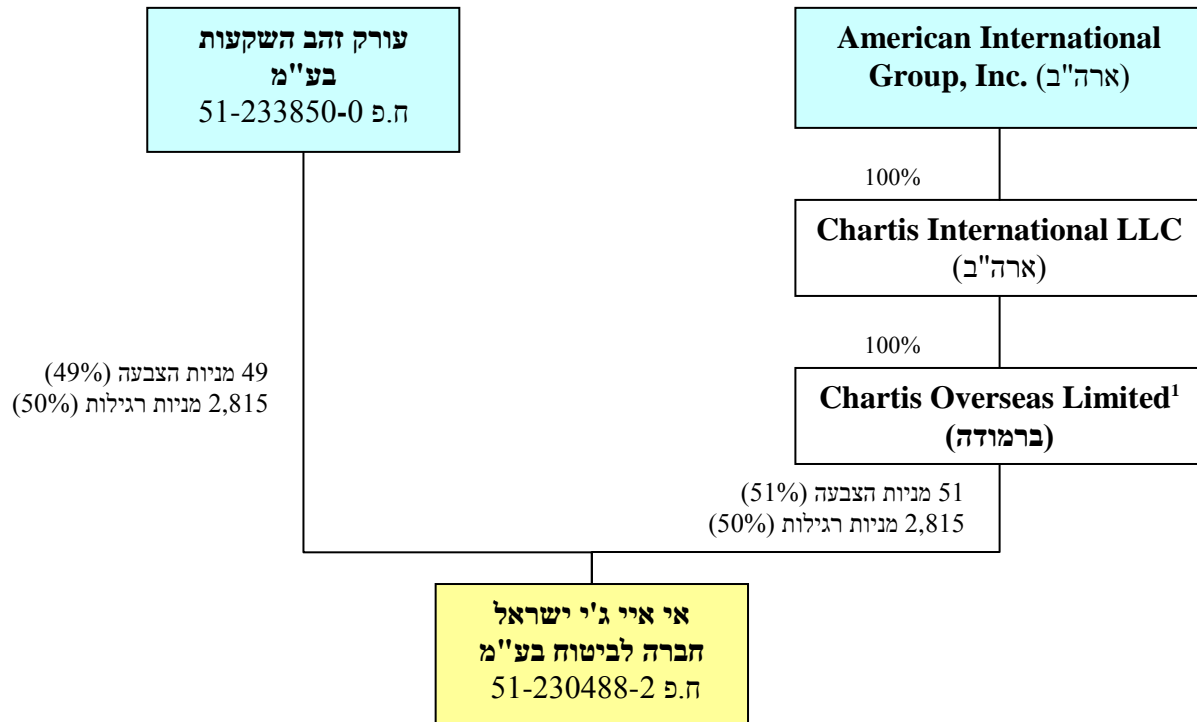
עורק זהב השקעות בע"מ
ח.פ 51-233850-0

American International Group, Inc. (ארה"ב)

100%

Chartis International LLC (ארה"ב)

100%

Chartis Overseas Limited$^1$ (ברמודה)

49 מניות הצבעה (49%)
2,815 מניות רגילות (50%)

51 מניות הצבעה (51%)
2,815 מניות רגילות (50%)

אי איי ג'י ישראל חברה לביטוח בע"מ
ח.פ 51-230488-2